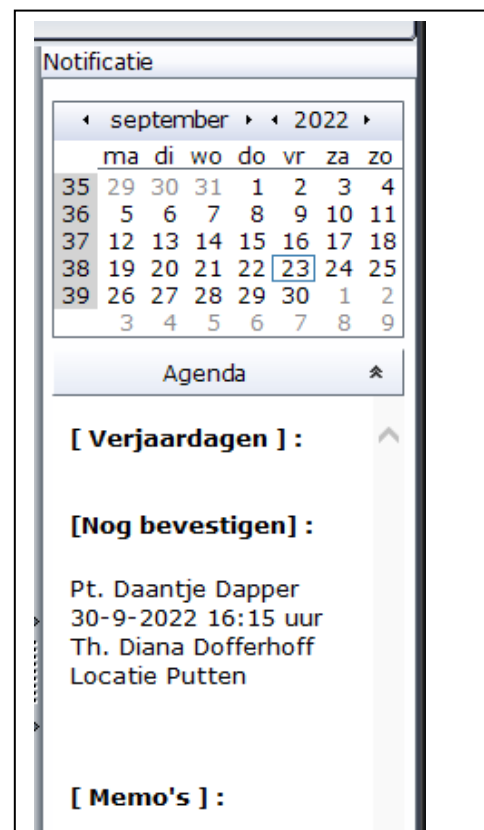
Notificatie

◂ september ▸ ◂ 2022 ▸

| | ma | di | wo | do | vr | za | zo |
|---|---|---|---|---|---|---|---|
| 35 | 29 | 30 | 31 | 1 | 2 | 3 | 4 |
| 36 | 5 | 6 | 7 | 8 | 9 | 10 | 11 |
| 37 | 12 | 13 | 14 | 15 | 16 | 17 | 18 |
| 38 | 19 | 20 | 21 | 22 | 23 | 24 | 25 |
| 39 | 26 | 27 | 28 | 29 | 30 | 1 | 2 |
| | 3 | 4 | 5 | 6 | 7 | 8 | 9 |

Agenda

[ Verjaardagen ] :

[Nog bevestigen] :

Pt. Daantje Dapper
30-9-2022 16:15 uur
Th. Diana Dofferhoff
Locatie Putten

[ Memo's ] :